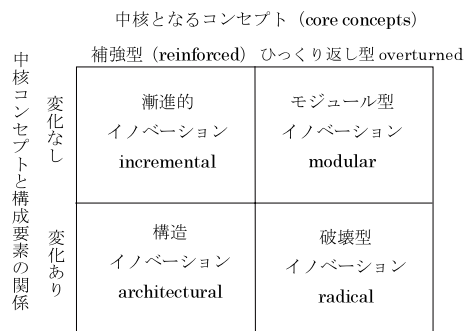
中核となるコンセプト（core concepts）

補強型（reinforced） ひっくり返し型 overturned

中核コンセプトと構成要素の関係

| | 補強型（reinforced） | ひっくり返し型 overturned |
|---|---|---|
| 変化なし | 漸進的 イノベーション incremental | モジュール型 イノベーション modular |
| 変化あり | 構造 イノベーション architectural | 破壊型 イノベーション radical |